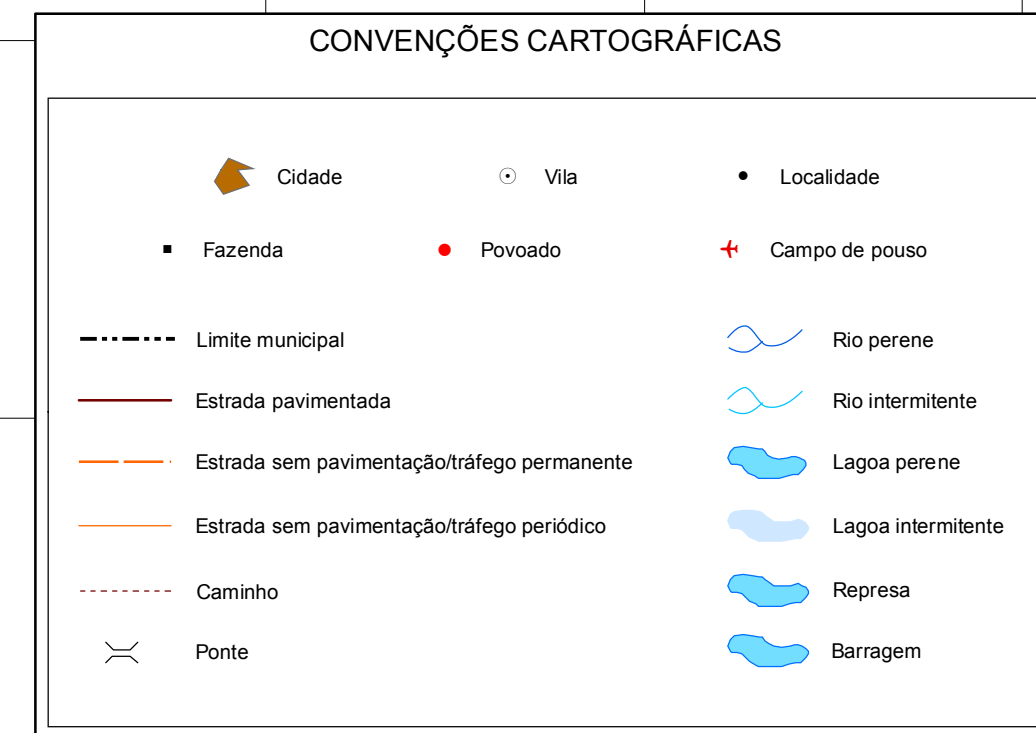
CONVENÇÕES CARTOGRÁFICAS

Cidade
Vila
Localidade

Fazenda
Povoado
Campo de pouso

Limite municipal
Estrada pavimentada
Estrada sem pavimentação/tráfego permanente
Estrada sem pavimentação/tráfego periódico
Caminho
Ponte

Rio perene
Rio intermitente
Lagoa perene
Lagoa intermitente
Represa
Barragem